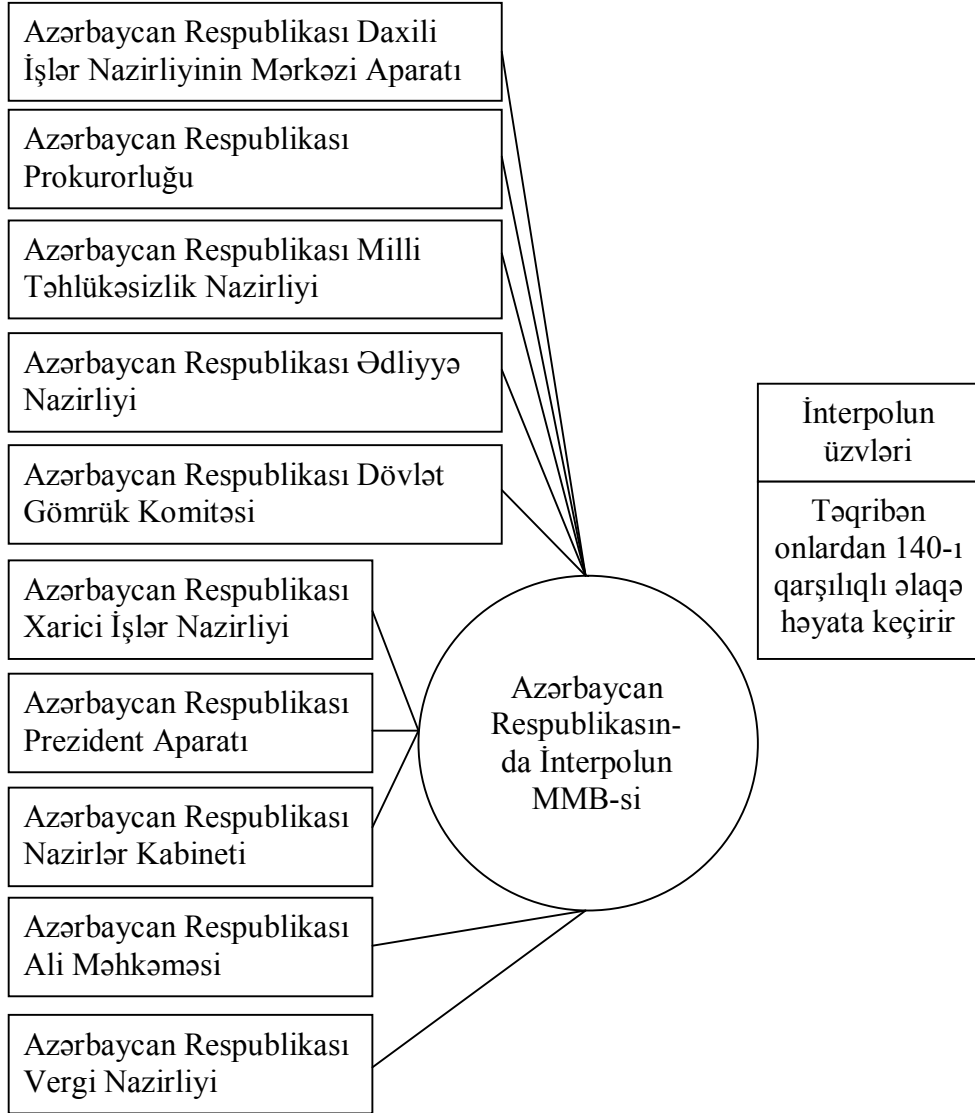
Azərbaycan Respublikası Daxili İşlər Nazirliyinin Mərkəzi Aparatı

Azərbaycan Respublikası Prokurorluğu

Azərbaycan Respublikası Milli Təhlükəsizlik Nazirliyi

Azərbaycan Respublikası Ədliyyə Nazirliyi

Azərbaycan Respublikası Dövlət Gömrük Komitəsi

Azərbaycan Respublikası Xarici İşlər Nazirliyi

Azərbaycan Respublikası Prezident Aparatı

Azərbaycan Respublikası Nazirlər Kabineti

Azərbaycan Respublikası Ali Məhkəməsi

Azərbaycan Respublikası Vergi Nazirliyi

Azərbaycan Respublikasında İnterpolun MMB-si

İnterpolun üzvləri

Təqribən onlardan 140-ı qarşılıqlı əlaqə həyata keçirir